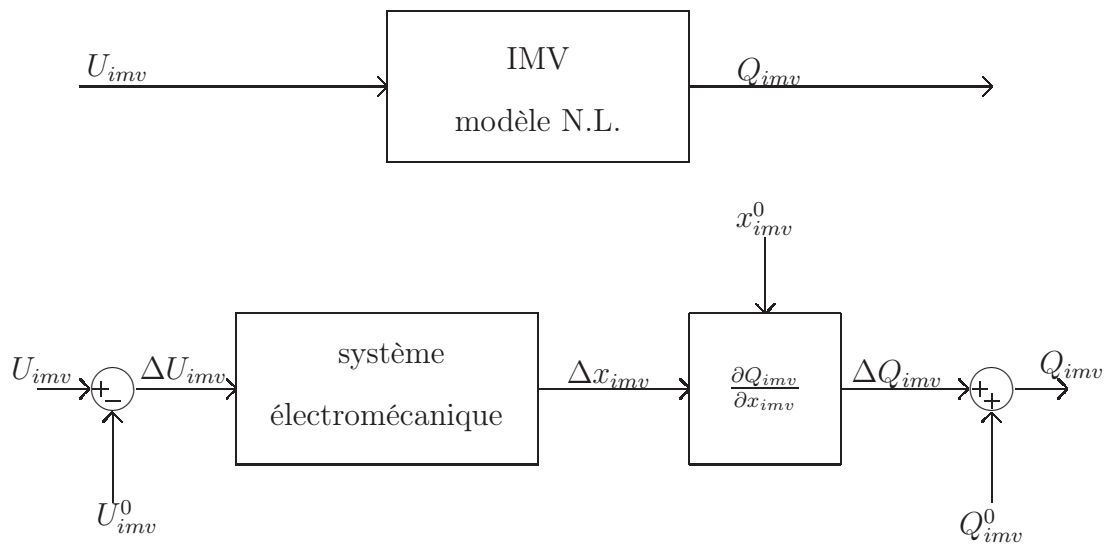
$U_{imv}$

IMV

modèle N.L.

$Q_{imv}$

$x^0_{imv}$

$U_{imv}$

+

−

$\Delta U_{imv}$

système

électromécanique

$\Delta x_{imv}$

$\frac{\partial Q_{imv}}{\partial x_{imv}}$

$\Delta Q_{imv}$

+

+

$Q_{imv}$

$U^0_{imv}$

$Q^0_{imv}$